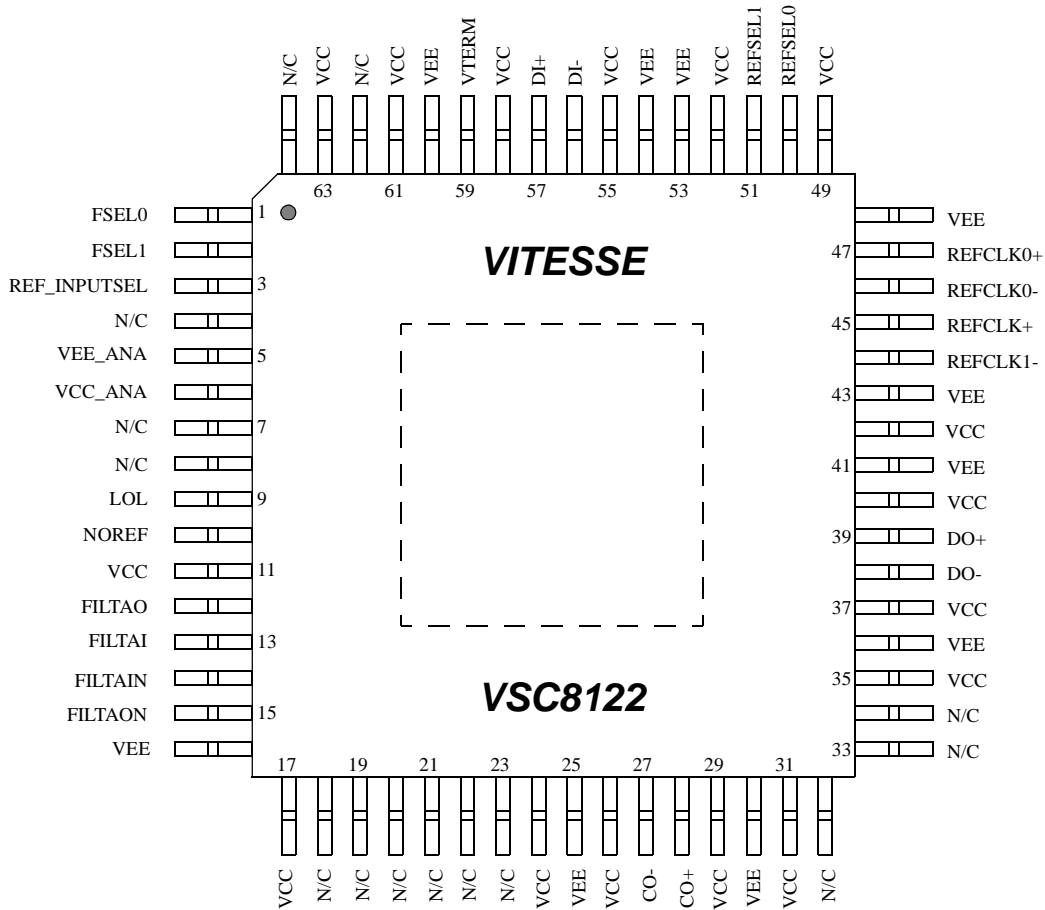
N/C VCC N/C VCC VEE VTERM VCC DI+ DI- VCC VEE VEE VCC REFSEL1 REFSEL0 VCC

63 61 59 57 55 53 51 49

FSEL0 1
FSEL1
REF_INPUTSEL 3
N/C
VEE_ANA 5
VCC_ANA
N/C 7
N/C
LOL 9
NOREF
VCC 11
FILTAO
FILTAI 13
FILTAIN
FILTAON 15
VEE

VITESSE

VSC8122

VEE
47 REFCLK0+
REFCLK0-
45 REFCLK+
REFCLK1-
43 VEE
VCC
41 VEE
VCC
39 DO+
DO-
37 VCC
VEE
35 VCC
N/C
33 N/C

17 19 21 23 25 27 29 31

VCC N/C N/C N/C N/C N/C N/C VCC VEE VCC CO- CO+ VCC VEE VCC N/C